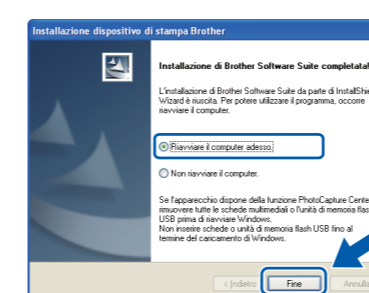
Installazione dispositivo di stampa Brother

Installazione di Brother Software Suite completata

L'installazione di Brother Software Suite da parte di InstallShie Wizard è riuscita. Per poter utilizzare il programma, occorre riavviare il computer.

Riavviare il computer adesso.

Non riavviare il computer.

Se l'apparecchio dispone della funzione PhotoCapture Cente rimuovere tutte le schede multimediali o l'unità di memoria flas USB prima di riavviare Windows. Non inserire schede o unità di memoria flash USB fino al termine del caricamento di Windows.

< Indietro

Fine

Annull